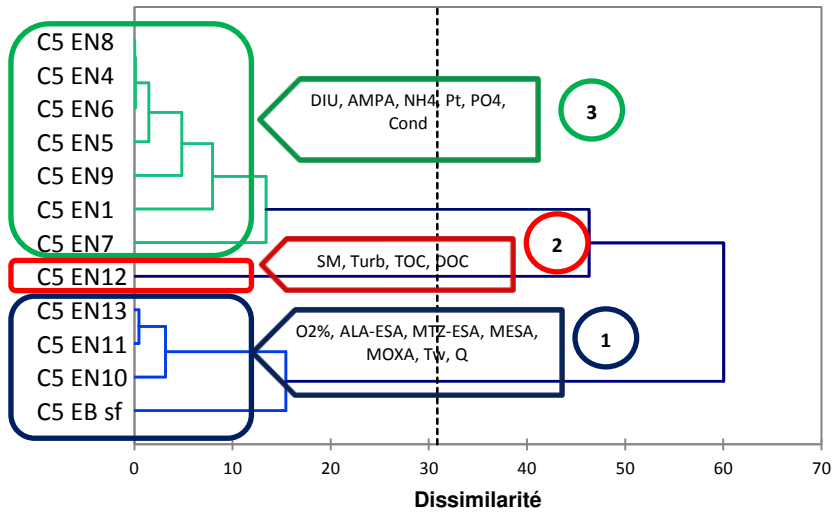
C5 EN8
C5 EN4
C5 EN6
C5 EN5
C5 EN9
C5 EN1
C5 EN7
C5 EN12
C5 EN13
C5 EN11
C5 EN10
C5 EB sf

DIU, AMPA, NH4, Pt, PO4, Cond

3

SM, Turb, TOC, DOC

2

O2%, ALA-ESA, MTZ-ESA, MESA, MOXA, Tw, Q

1

0 10 20 30 40 50 60 70

Dissimilarité